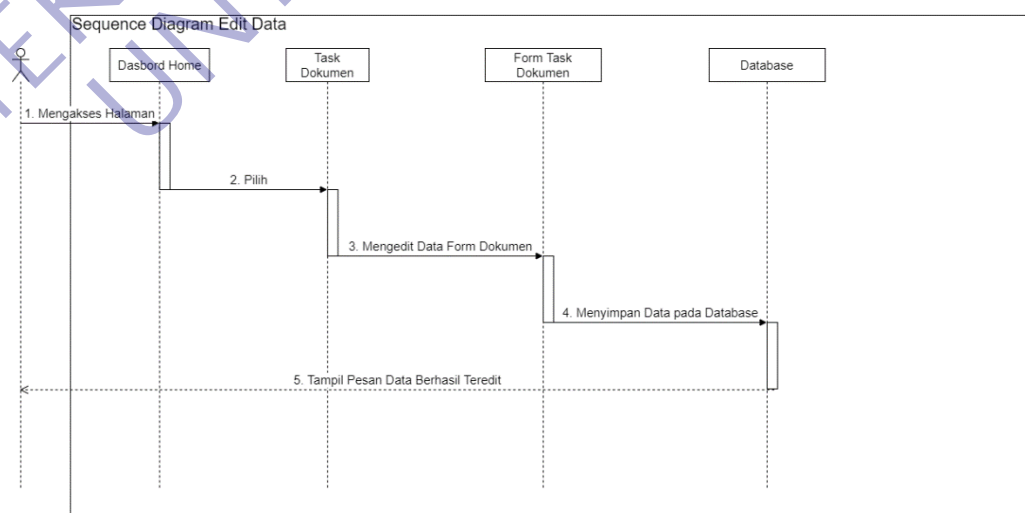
Sequence Diagram Edit Data

Dasbord Home

Task Dokumen

Form Task Dokumen

Database

1. Mengakses Halaman

2. Pilih

3. Mengedit Data Form Dokumen

4. Menyimpan Data pada Database

5. Tampil Pesan Data Berhasil Teredit